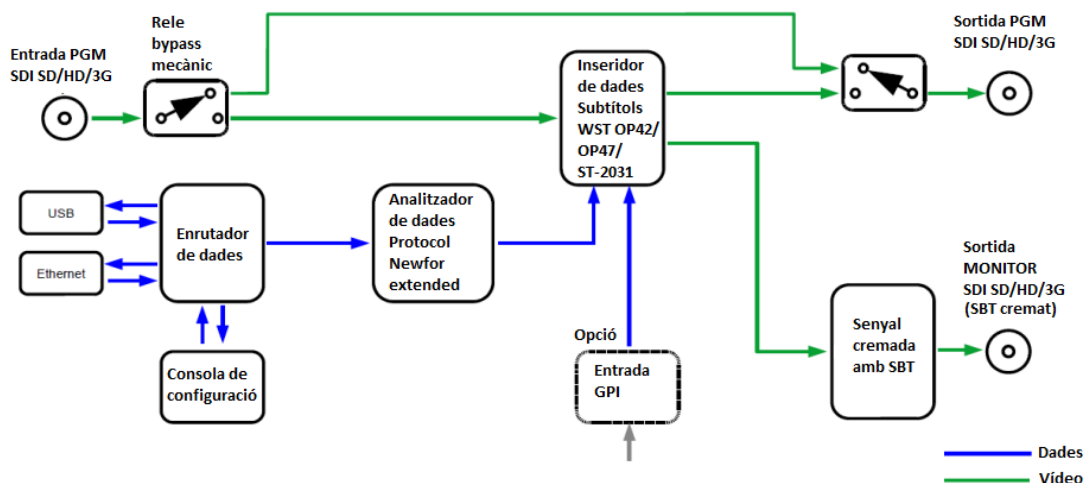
Entrada PGM
SDI SD/HD/3G

Rele
bypass
mecànic

Inseridor
de dades
Subtítols
WST OP42/
OP47/
ST-2031

Sortida PGM
SDI SD/HD/3G

USB

Ethernet

Enrutador
de dades

Analitzador
de dades
Protocol
Newfor
extended

Sortida
MONITOR
SDI SD/HD/3G
(SBT cremat)

Senyal
cremada
amb SBT

Consola de
configuració

Opció

Entrada
GPI

Dades

Vídeo